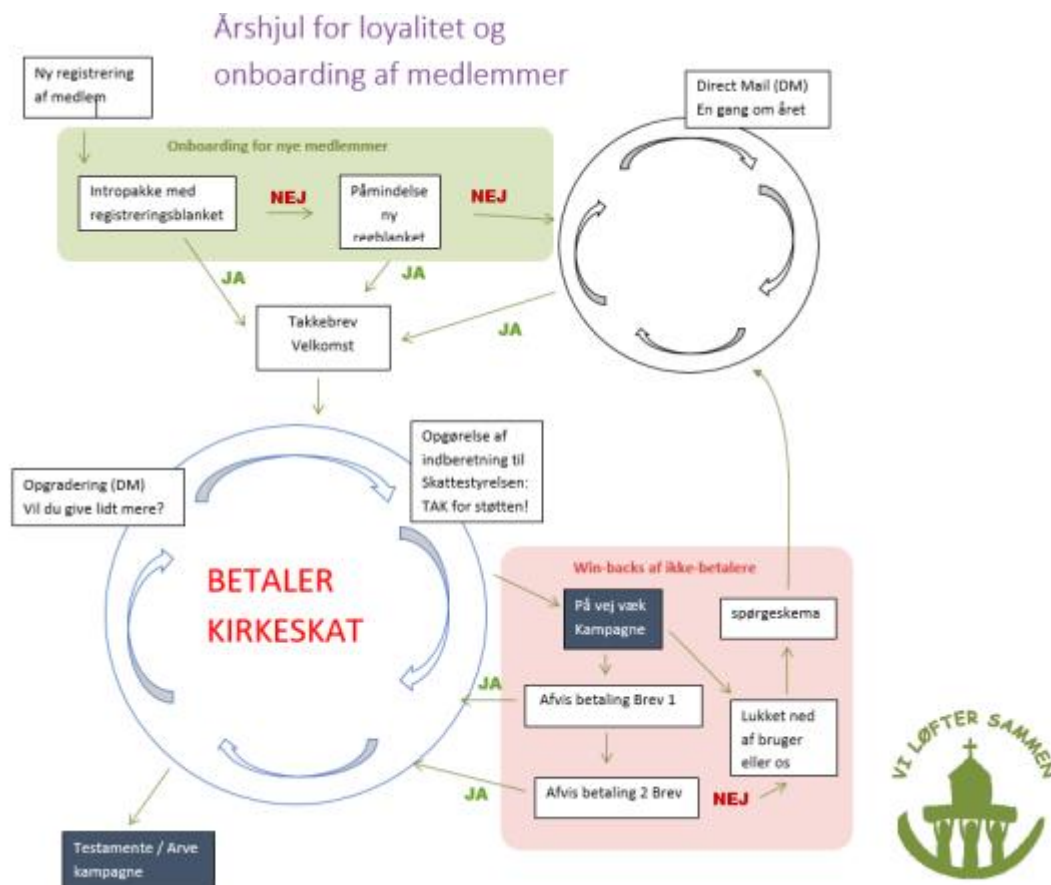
Årshjul for loyalitet og onboarding af medlemmer

Ny registrering af medlem

Onboarding for nye medlemmer

Intropakke med registreringsblanket

NEJ

Påmindelse ny regblanket

NEJ

Direct Mail (DM) En gang om året

JA

JA

JA

Takkebrev Velkomst

Opgørelse af indberetning til Skattestyrelsen: TAK for støtten!

Opgradering (DM) Vil du give lidt mere?

BETALER KIRKESKAT

Win-backs af ikke-betalere

På vej væk Kampagne

spørgeskema

JA

Afvis betaling Brev 1

Lukket ned af bruger eller os

JA

Afvis betaling 2 Brev

NEJ

Testamente / Arve kampagne

VI LØFTER SAMMEN